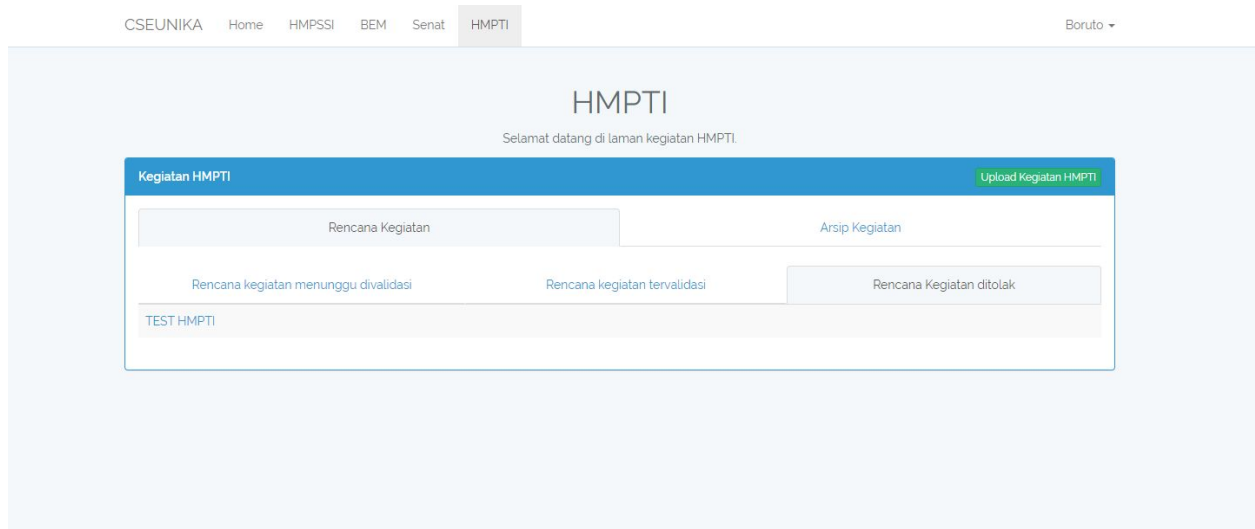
CSEUNIKA Home HMPSSI BEM Senat HMPTI

Boruto ▾

HMPTI

Selamat datang di laman kegiatan HMPTI.

Kegiatan HMPTI

Upload Kegiatan HMPTI

Rencana Kegiatan

Arsip Kegiatan

Rencana kegiatan menunggu divalidasi

Rencana kegiatan tervalidasi

Rencana Kegiatan ditolak

TEST HMPTI